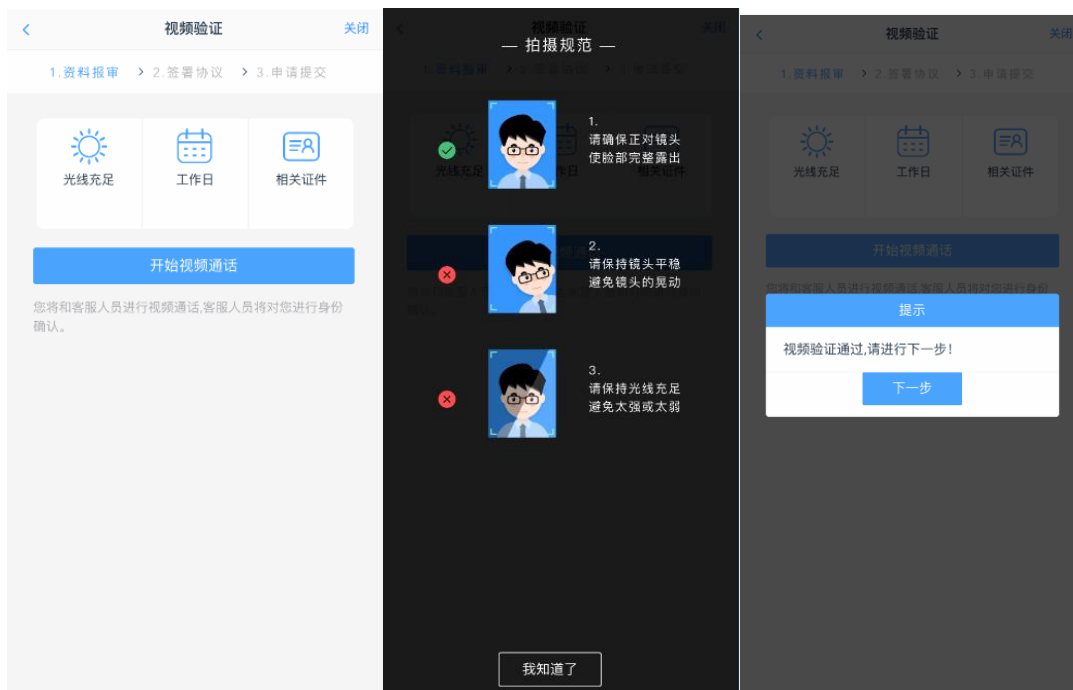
视频验证 关闭

1.资料报审 > 2.签署协议 > 3.申请提交

光线充足
工作日
相关证件

开始视频通话

您将和客服人员进行视频通话,客服人员将对您进行身份确认。

视频验证 关闭

— 拍摄规范 —

1.
请确保正对镜头
使脸部完整露出

2.
请保持镜头平稳
避免镜头的晃动

3.
请保持光线充足
避免太强或太弱

我知道了

视频验证 关闭

1.资料报审 > 2.签署协议 > 3.申请提交

光线充足
工作日
相关证件

开始视频通话

您将和客服人员进行视频通话,客服人员将对您进行身份

提示

视频验证通过,请进行下一步!

下一步